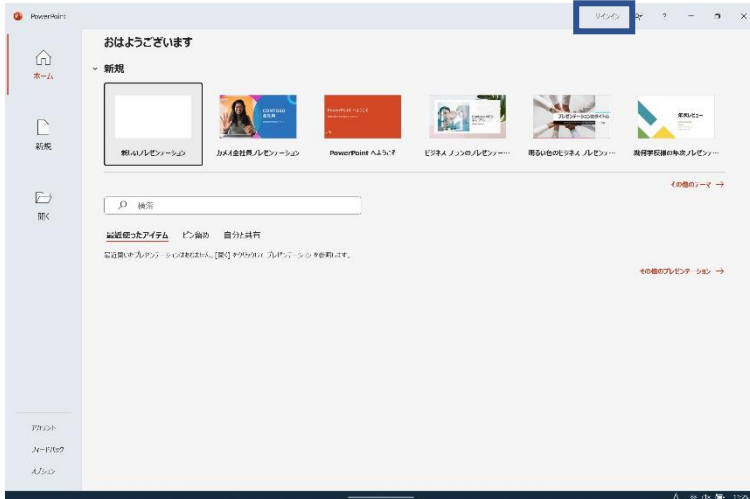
PowerPoint

サインイン

?

おはようございます

ホーム

新規

新規

開く

新しいプレゼンテーション

カメラ会社員プレゼンテーション

PowerPoint へようこそ

ビジネス プランのプレゼンテーション

明るい色のビジネス プレゼンテーション

幾何学模様の年次プレゼンテーション

年次レビュー

プレゼンテーションのタイトル

その他のテーマ →

検索

最近使ったアイテム　ピン留め　自分と共有

最近開いたプレゼンテーションはありません。[開く] をクリックしてプレゼンテーションを参照します。

その他のプレゼンテーション →

アカウント

フィードバック

オプション